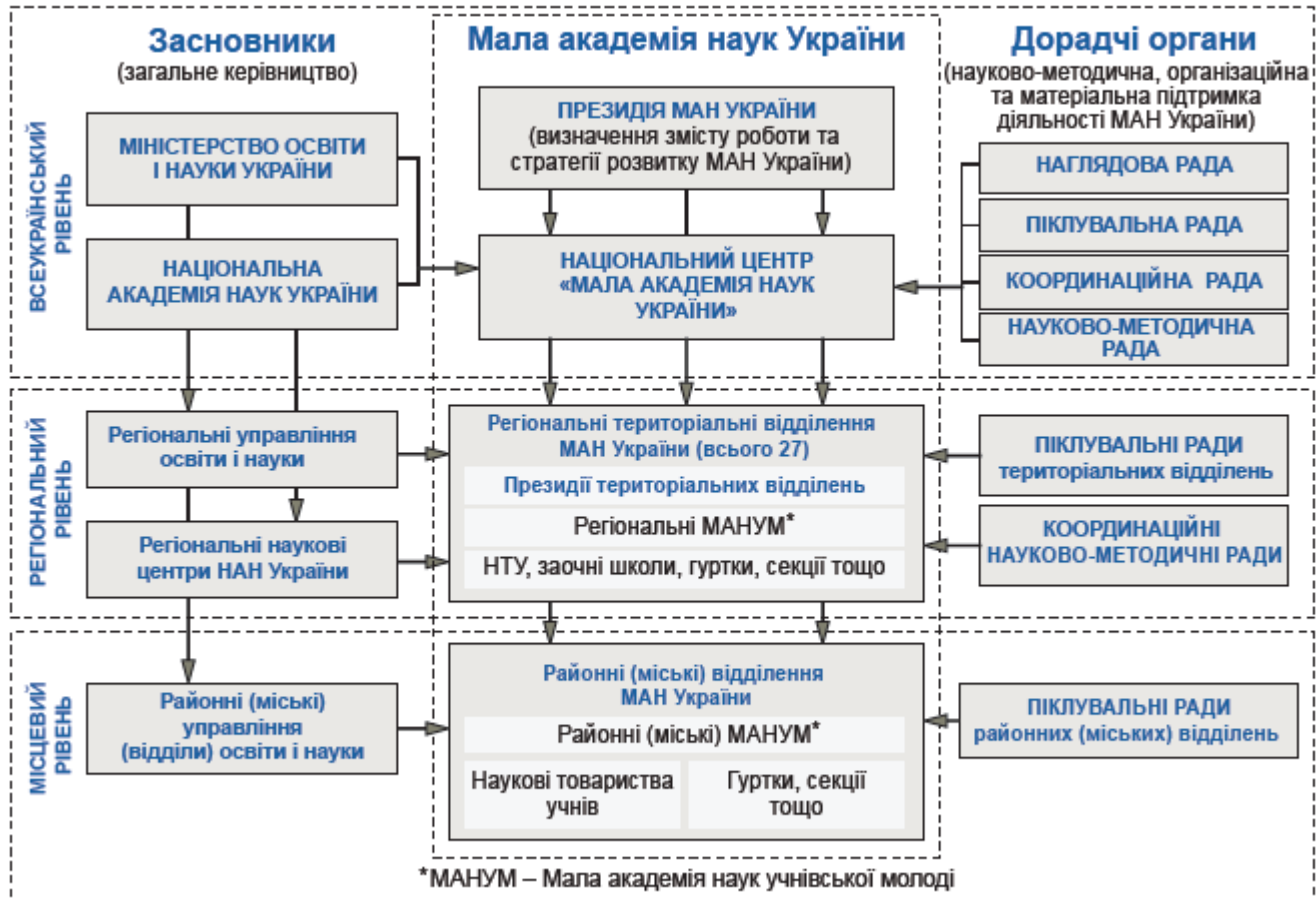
Засновники
(загальне керівництво)

Мала академія наук України

Дорадчі органи
(науково-методична, організаційна та матеріальна підтримка діяльності МАН України)

ВСЕУКРАЇНСЬКИЙ РІВЕНЬ

МІНІСТЕРСТВО ОСВІТИ І НАУКИ УКРАЇНИ

НАЦІОНАЛЬНА АКАДЕМІЯ НАУК УКРАЇНИ

ПРЕЗИДІЯ МАН УКРАЇНИ
(визначення змісту роботи та стратегії розвитку МАН України)

НАЦІОНАЛЬНИЙ ЦЕНТР «МАЛА АКАДЕМІЯ НАУК УКРАЇНИ»

НАГЛЯДОВА РАДА

ПІКЛУВАЛЬНА РАДА

КООРДИНАЦІЙНА РАДА

НАУКОВО-МЕТОДИЧНА РАДА

РЕГІОНАЛЬНИЙ РІВЕНЬ

Регіональні управління освіти і науки

Регіональні наукові центри НАН України

Регіональні територіальні відділення МАН України (всього 27)

Президії територіальних відділень

Регіональні МАНУМ*

НТУ, заочні школи, гуртки, секції тощо

ПІКЛУВАЛЬНІ РАДИ територіальних відділень

КООРДИНАЦІЙНІ НАУКОВО-МЕТОДИЧНІ РАДИ

МІСЦЕВИЙ РІВЕНЬ

Районні (міські) управління (відділи) освіти і науки

Районні (міські) відділення МАН України

Районні (міські) МАНУМ*

Наукові товариства учнів

Гуртки, секції тощо

ПІКЛУВАЛЬНІ РАДИ районних (міських) відділень

*МАНУМ – Мала академія наук учнівської молоді